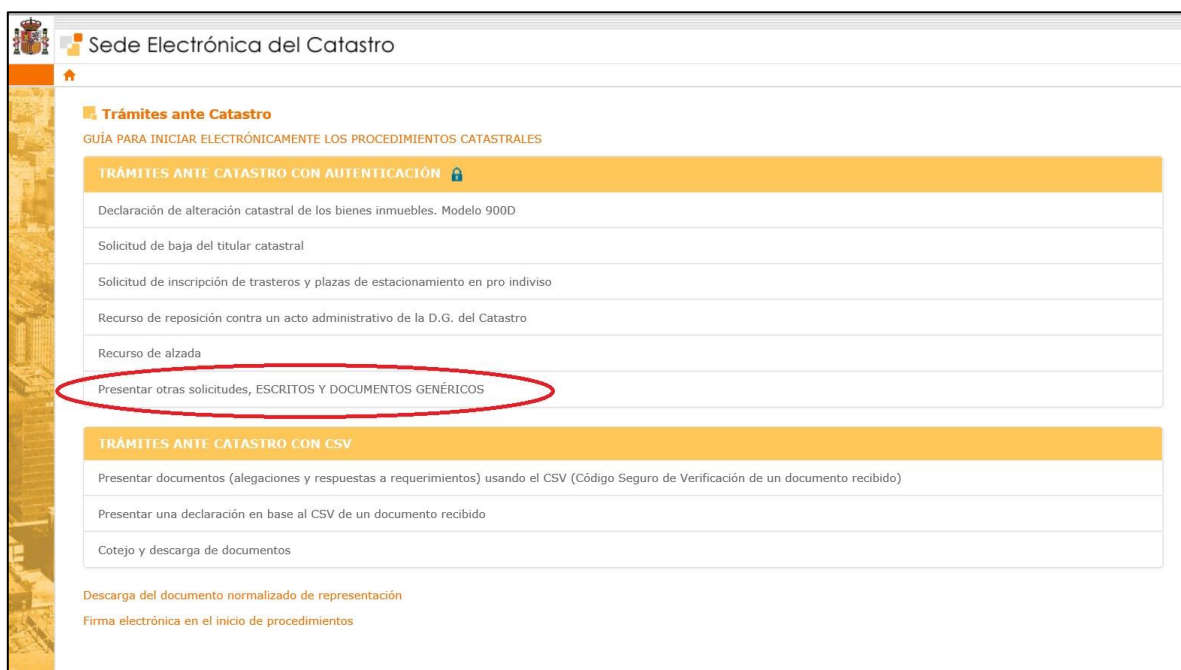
Sede Electrónica del Catastro

Trámites ante Catastro

GUÍA PARA INICIAR ELECTRÓNICAMENTE LOS PROCEDIMIENTOS CATASTRALES

TRÁMITES ANTE CATASTRO CON AUTENTICACIÓN

Declaración de alteración catastral de los bienes inmuebles. Modelo 900D

Solicitud de baja del titular catastral

Solicitud de inscripción de trasteros y plazas de estacionamiento en pro indiviso

Recurso de reposición contra un acto administrativo de la D.G. del Catastro

Recurso de alzada

Presentar otras solicitudes, ESCRITOS Y DOCUMENTOS GENÉRICOS

TRÁMITES ANTE CATASTRO CON CSV

Presentar documentos (alegaciones y respuestas a requerimientos) usando el CSV (Código Seguro de Verificación de un documento recibido)

Presentar una declaración en base al CSV de un documento recibido

Cotejo y descarga de documentos

Descarga del documento normalizado de representación

Firma electrónica en el inicio de procedimientos